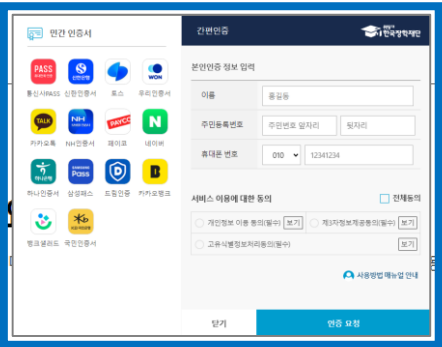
민간 인증서

PASS
통신사PASS

신한인증서

토스

WON
우리인증서

TALK
카카오톡

NH
NH인증서

PAYCO
페이코

N
네이버

하나인증서

Pass
삼성패스

드림인증

B
카카오뱅크

뱅크샐러드

국민인증서

간편인증

재단법인 한국장학재단

본인인증 정보 입력

이름 | 홍길동
주민등록번호 | 주민번호 앞자리 | 뒷자리
휴대폰 번호 | 010 | 12341234

서비스 이용에 대한 동의

전체동의

개인정보 이용 동의(필수) 보기
제3자정보제공동의(필수) 보기
고유식별정보처리동의(필수) 보기

사용방법 매뉴얼 안내

닫기

인증 요청